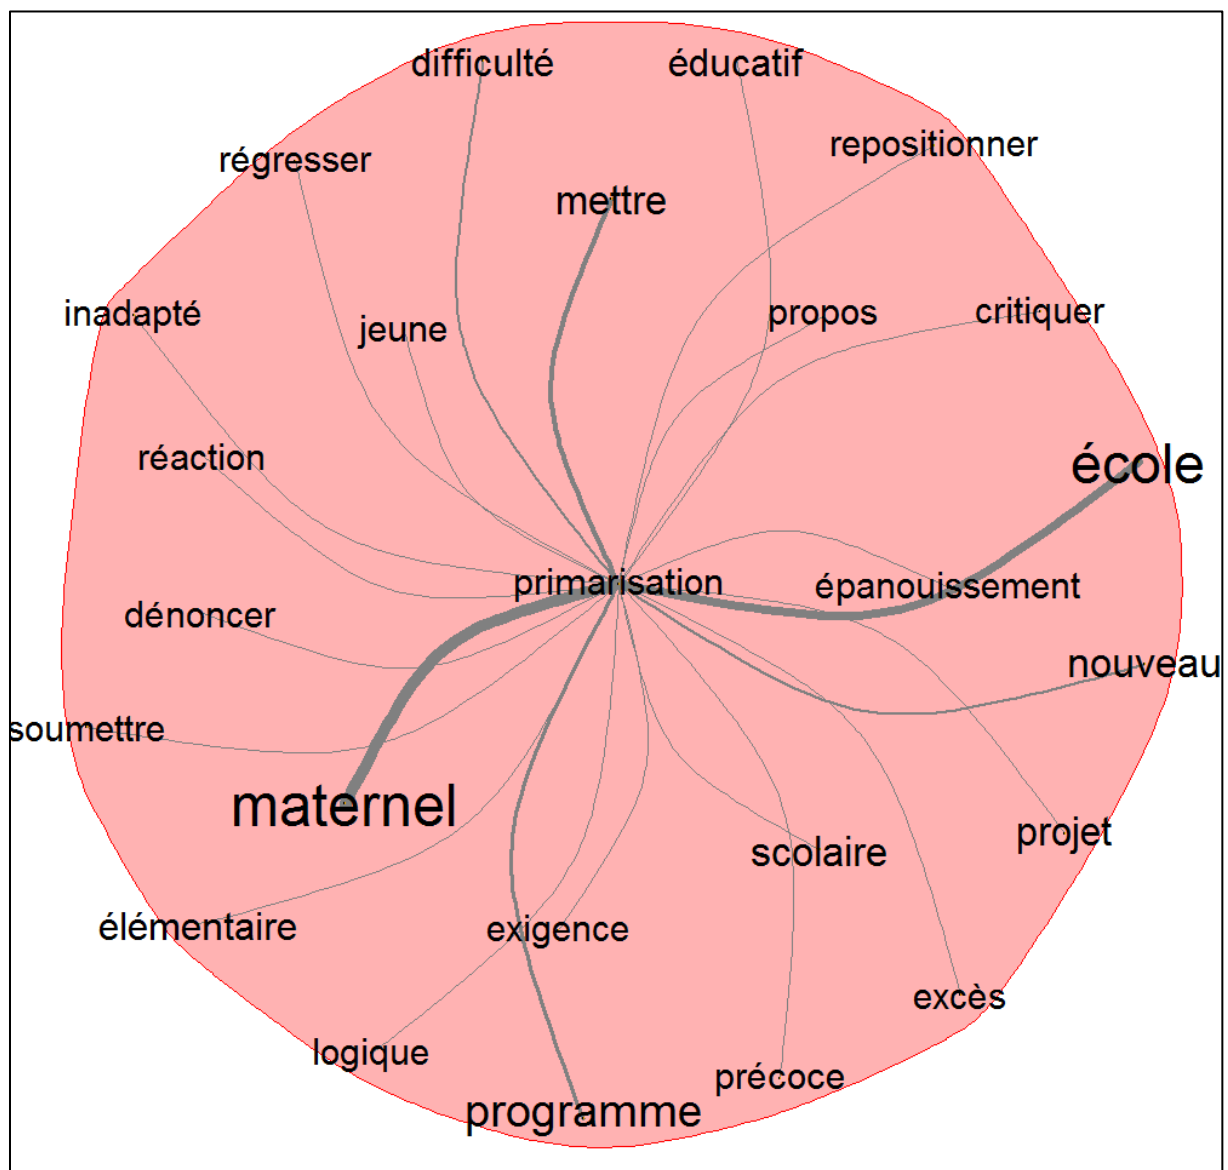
difficulté
éducatif
régresser
repositionner
mettre
inadapté
jeune
propos
critiquer
réaction
école
primarisation
épanouissement
dénoncer
nouveau
soumettre
maternel
projet
scolaire
élémentaire
exigence
excès
logique
précoce
programme